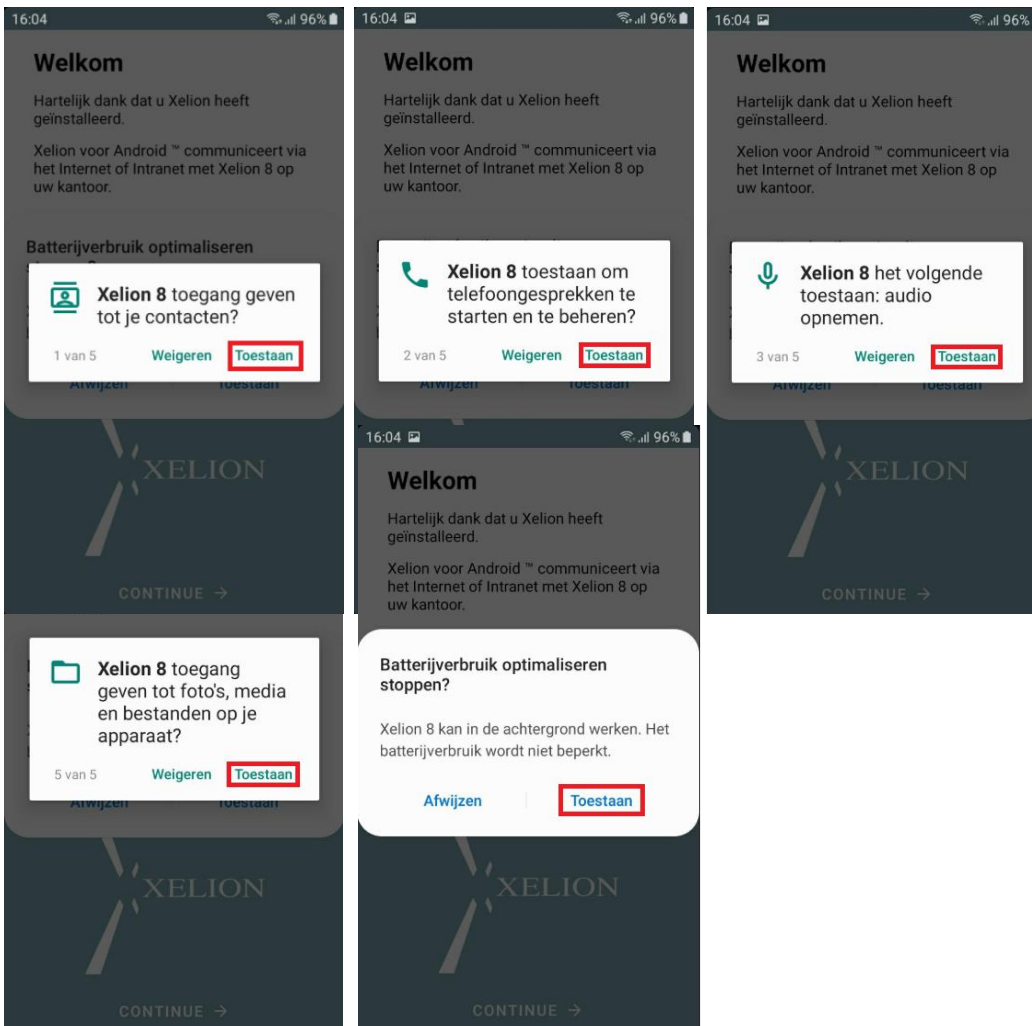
16:04 96%

Welkom

Hartelijk dank dat u Xelion heeft geïnstalleerd.

Xelion voor Android ™ communiceert via het Internet of Intranet met Xelion 8 op uw kantoor.

Batterijverbruik optimaliseren

Xelion 8 toegang geven tot je contacten?

1 van 5 Weigeren Toestaan

Afwijzen Toestaan

XELION

CONTINUE →

16:04 96%

Welkom

Hartelijk dank dat u Xelion heeft geïnstalleerd.

Xelion voor Android ™ communiceert via het Internet of Intranet met Xelion 8 op uw kantoor.

Xelion 8 toestaan om telefoongesprekken te starten en te beheren?

2 van 5 Weigeren Toestaan

Afwijzen Toestaan

16:04 96%

Welkom

Hartelijk dank dat u Xelion heeft geïnstalleerd.

Xelion voor Android ™ communiceert via het Internet of Intranet met Xelion 8 op uw kantoor.

Xelion 8 het volgende toestaan: audio opnemen.

3 van 5 Weigeren Toestaan

Afwijzen Toestaan

XELION

CONTINUE →

16:04 96%

Welkom

Hartelijk dank dat u Xelion heeft geïnstalleerd.

Xelion voor Android ™ communiceert via het Internet of Intranet met Xelion 8 op uw kantoor.

Batterijverbruik optimaliseren stoppen?

Xelion 8 kan in de achtergrond werken. Het batterijverbruik wordt niet beperkt.

Afwijzen Toestaan

XELION

CONTINUE →

Xelion 8 toegang geven tot foto's, media en bestanden op je apparaat?

5 van 5 Weigeren Toestaan

Afwijzen Toestaan

XELION

CONTINUE →